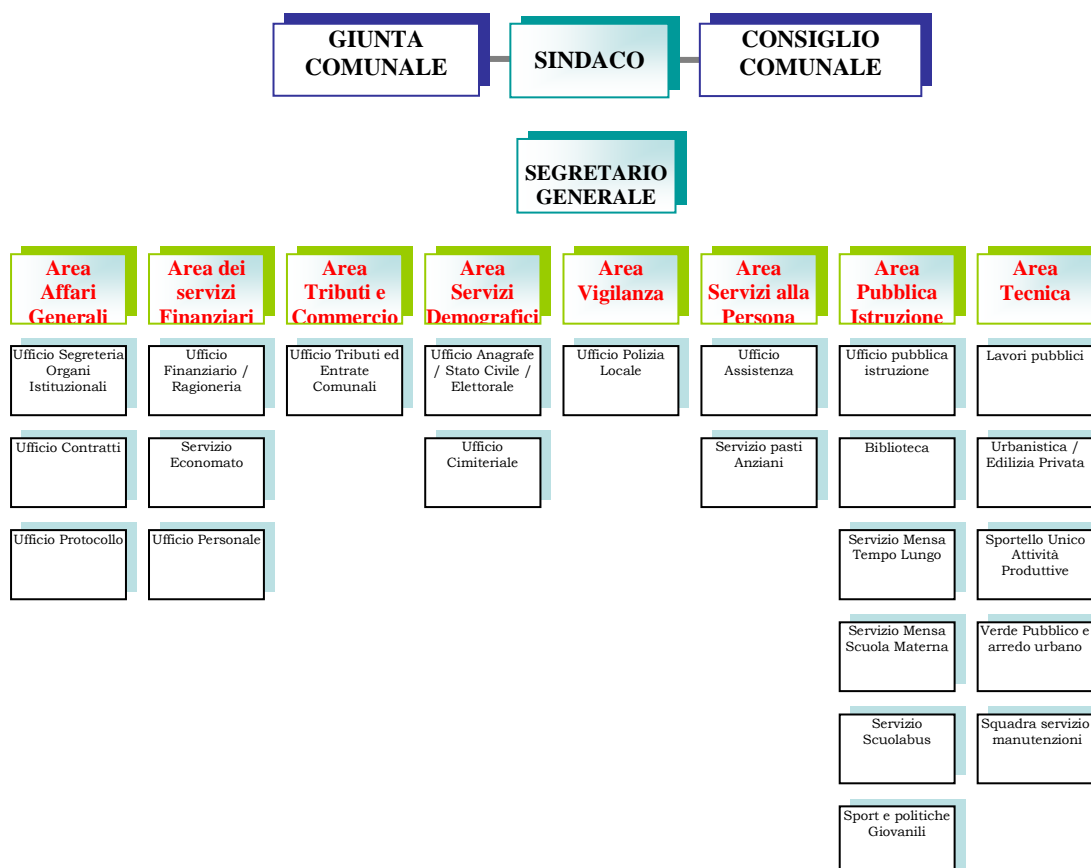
GIUNTA COMUNALE

SINDACO

CONSIGLIO COMUNALE

SEGRETARIO GENERALE

Area Affari Generali

Ufficio Segreteria Organi Istituzionali

Ufficio Contratti

Ufficio Protocollo

Area dei servizi Finanziari

Ufficio Finanziario / Ragioneria

Servizio Economato

Ufficio Personale

Area Tributi e Commercio

Ufficio Tributi ed Entrate Comunali

Area Servizi Demografici

Ufficio Anagrafe / Stato Civile / Elettorale

Ufficio Cimiteriale

Area Vigilanza

Ufficio Polizia Locale

Area Servizi alla Persona

Ufficio Assistenza

Servizio pasti Anziani

Area Pubblica Istruzione

Ufficio pubblica istruzione

Biblioteca

Servizio Mensa Tempo Lungo

Servizio Mensa Scuola Materna

Servizio Scuolabus

Sport e politiche Giovanili

Area Tecnica

Lavori pubblici

Urbanistica / Edilizia Privata

Sportello Unico Attività Produttive

Verde Pubblico e arredo urbano

Squadra servizio manutenzioni